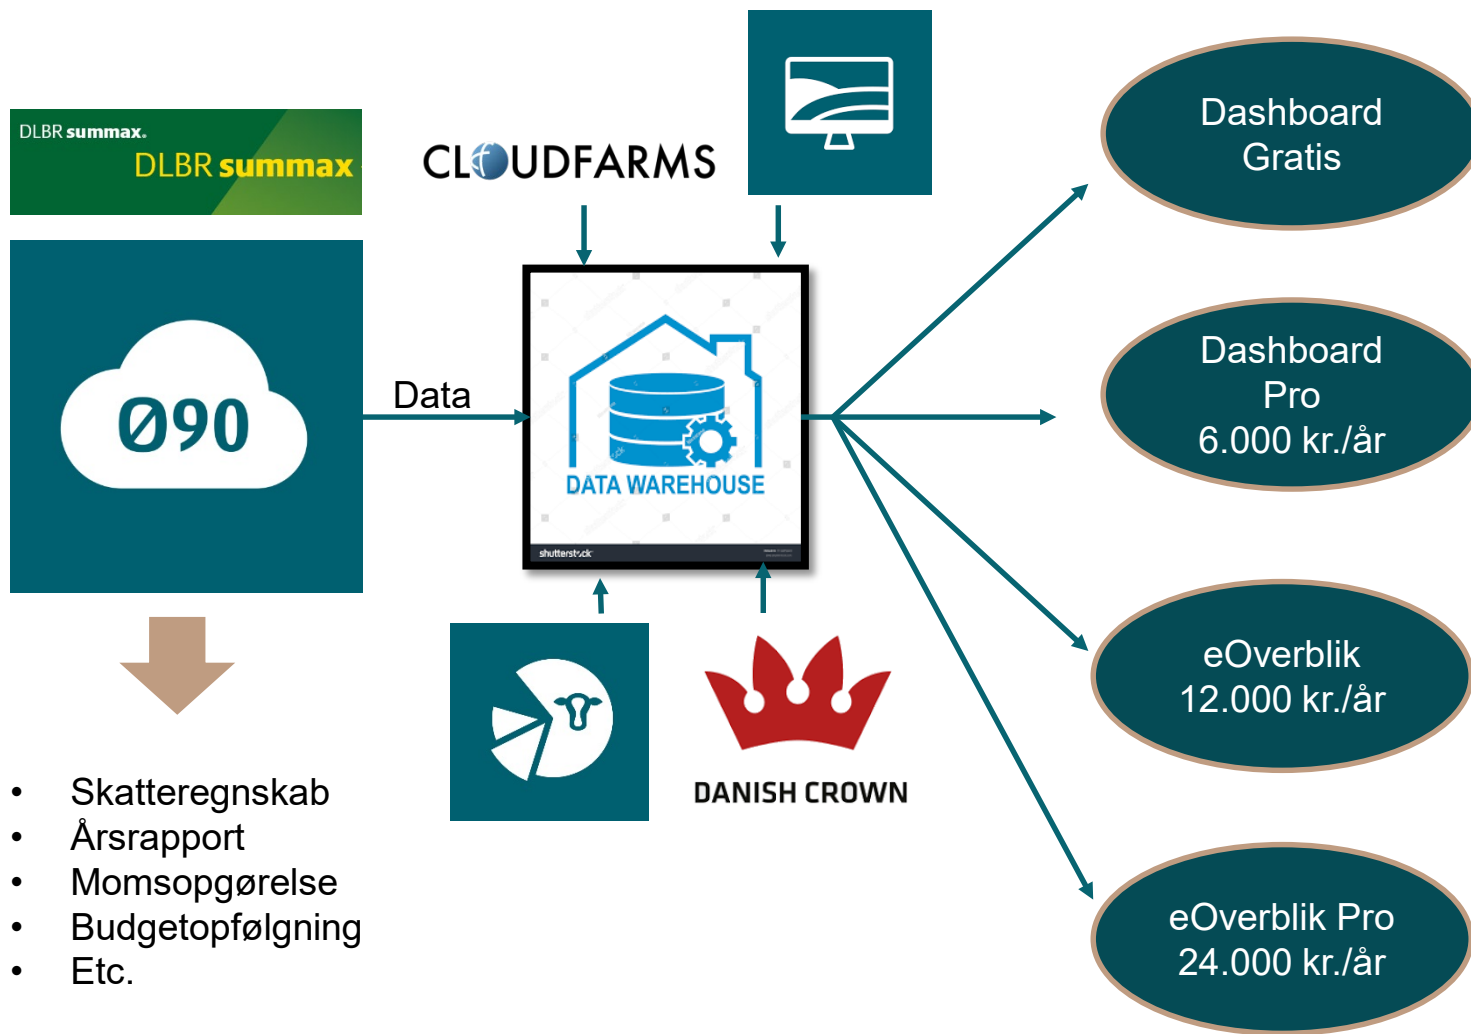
DLBR summax.
DLBR summax

Ø90

CLOUDFARMS

Data

DATA WAREHOUSE

shutterstock

DANISH CROWN

Dashboard
Gratis

Dashboard
Pro
6.000 kr./år

eOverblik
12.000 kr./år

eOverblik Pro
24.000 kr./år

- Skatteregnskab
- Årsrapport
- Momsopgørelse
- Budgetopfølgning
- Etc.